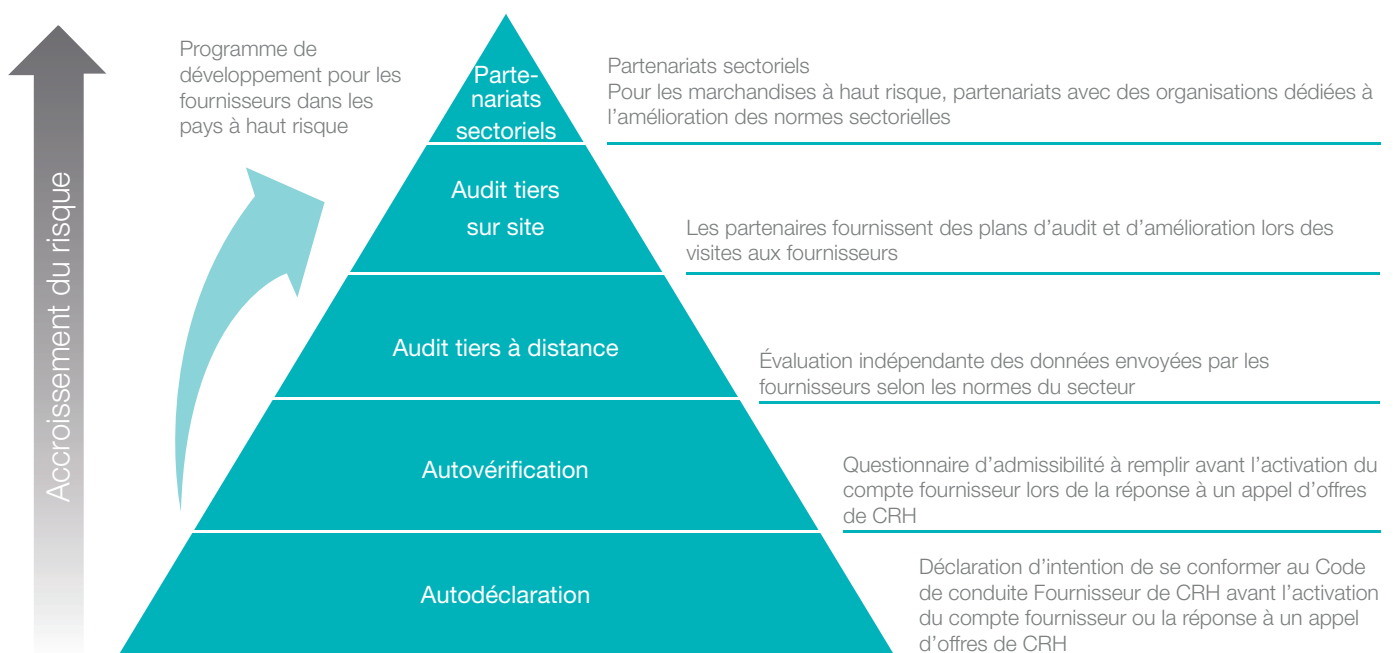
Accroissement du risque

Programme de développement pour les fournisseurs dans les pays à haut risque

Partenariats sectoriels

Partenariats sectoriels
Pour les marchandises à haut risque, partenariats avec des organisations dédiées à l'amélioration des normes sectorielles

Audit tiers sur site

Les partenaires fournissent des plans d'audit et d'amélioration lors des visites aux fournisseurs

Audit tiers à distance

Évaluation indépendante des données envoyées par les fournisseurs selon les normes du secteur

Autovérification

Questionnaire d'admissibilité à remplir avant l'activation du compte fournisseur lors de la réponse à un appel d'offres de CRH

Autodéclaration

Déclaration d'intention de se conformer au Code de conduite Fournisseur de CRH avant l'activation du compte fournisseur ou la réponse à un appel d'offres de CRH